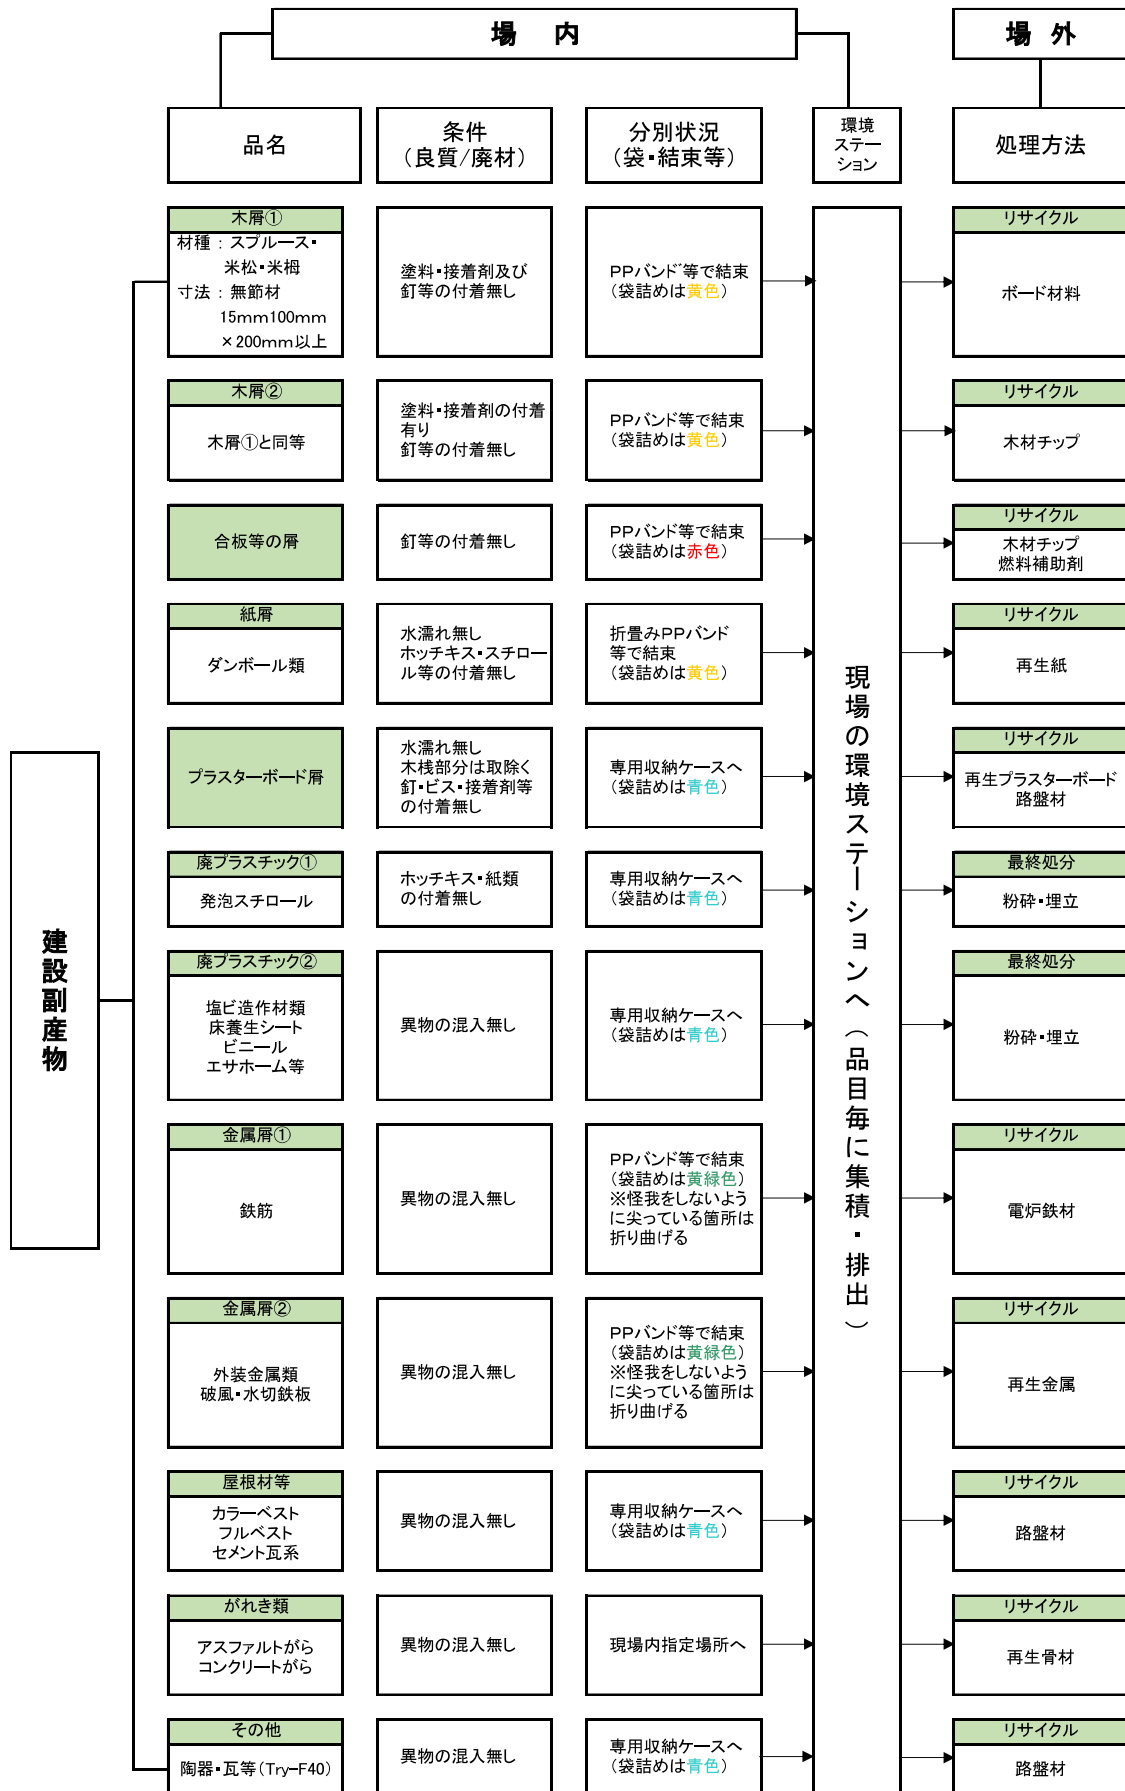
場　内

場　外

品名

条件
（良質/廃材）

分別状況
（袋・結束等）

環境
ステー
ション

処理方法

建設副産物

現場の環境ステーションへ（品目毎に集積・排出）

木屑①
材種：スプルース・米松・米栂
寸法：無節材
15mm100mm
×200mm以上

塗料・接着剤及び釘等の付着無し

PPバンド等で結束
（袋詰めは黄色）

リサイクル
ボード材料

木屑②
木屑①と同等

塗料・接着剤の付着有り
釘等の付着無し

PPバンド等で結束
（袋詰めは黄色）

リサイクル
木材チップ

合板等の屑

釘等の付着無し

PPバンド等で結束
（袋詰めは赤色）

リサイクル
木材チップ
燃料補助剤

紙屑
ダンボール類

水濡れ無し
ホッチキス・スチロール等の付着無し

折畳みPPバンド等で結束
（袋詰めは黄色）

リサイクル
再生紙

プラスターボード屑

水濡れ無し
木桟部分は取除く
釘・ビス・接着剤等の付着無し

専用収納ケースへ
（袋詰めは青色）

リサイクル
再生プラスターボード
路盤材

廃プラスチック①
発泡スチロール

ホッチキス・紙類の付着無し

専用収納ケースへ
（袋詰めは青色）

最終処分
粉砕・埋立

廃プラスチック②
塩ビ造作材類
床養生シート
ビニール
エサホーム等

異物の混入無し

専用収納ケースへ
（袋詰めは青色）

最終処分
粉砕・埋立

金属屑①
鉄筋

異物の混入無し

PPバンド等で結束
（袋詰めは黄緑色）
※怪我をしないように尖っている箇所は折り曲げる

リサイクル
電炉鉄材

金属屑②
外装金属類
破風・水切鉄板

異物の混入無し

PPバンド等で結束
（袋詰めは黄緑色）
※怪我をしないように尖っている箇所は折り曲げる

リサイクル
再生金属

屋根材等
カラーベスト
フルベスト
セメント瓦系

異物の混入無し

専用収納ケースへ
（袋詰めは青色）

リサイクル
路盤材

がれき類
アスファルトがら
コンクリートがら

異物の混入無し

現場内指定場所へ

リサイクル
再生骨材

その他
陶器・瓦等（Try−F40）

異物の混入無し

専用収納ケースへ
（袋詰めは青色）

リサイクル
路盤材